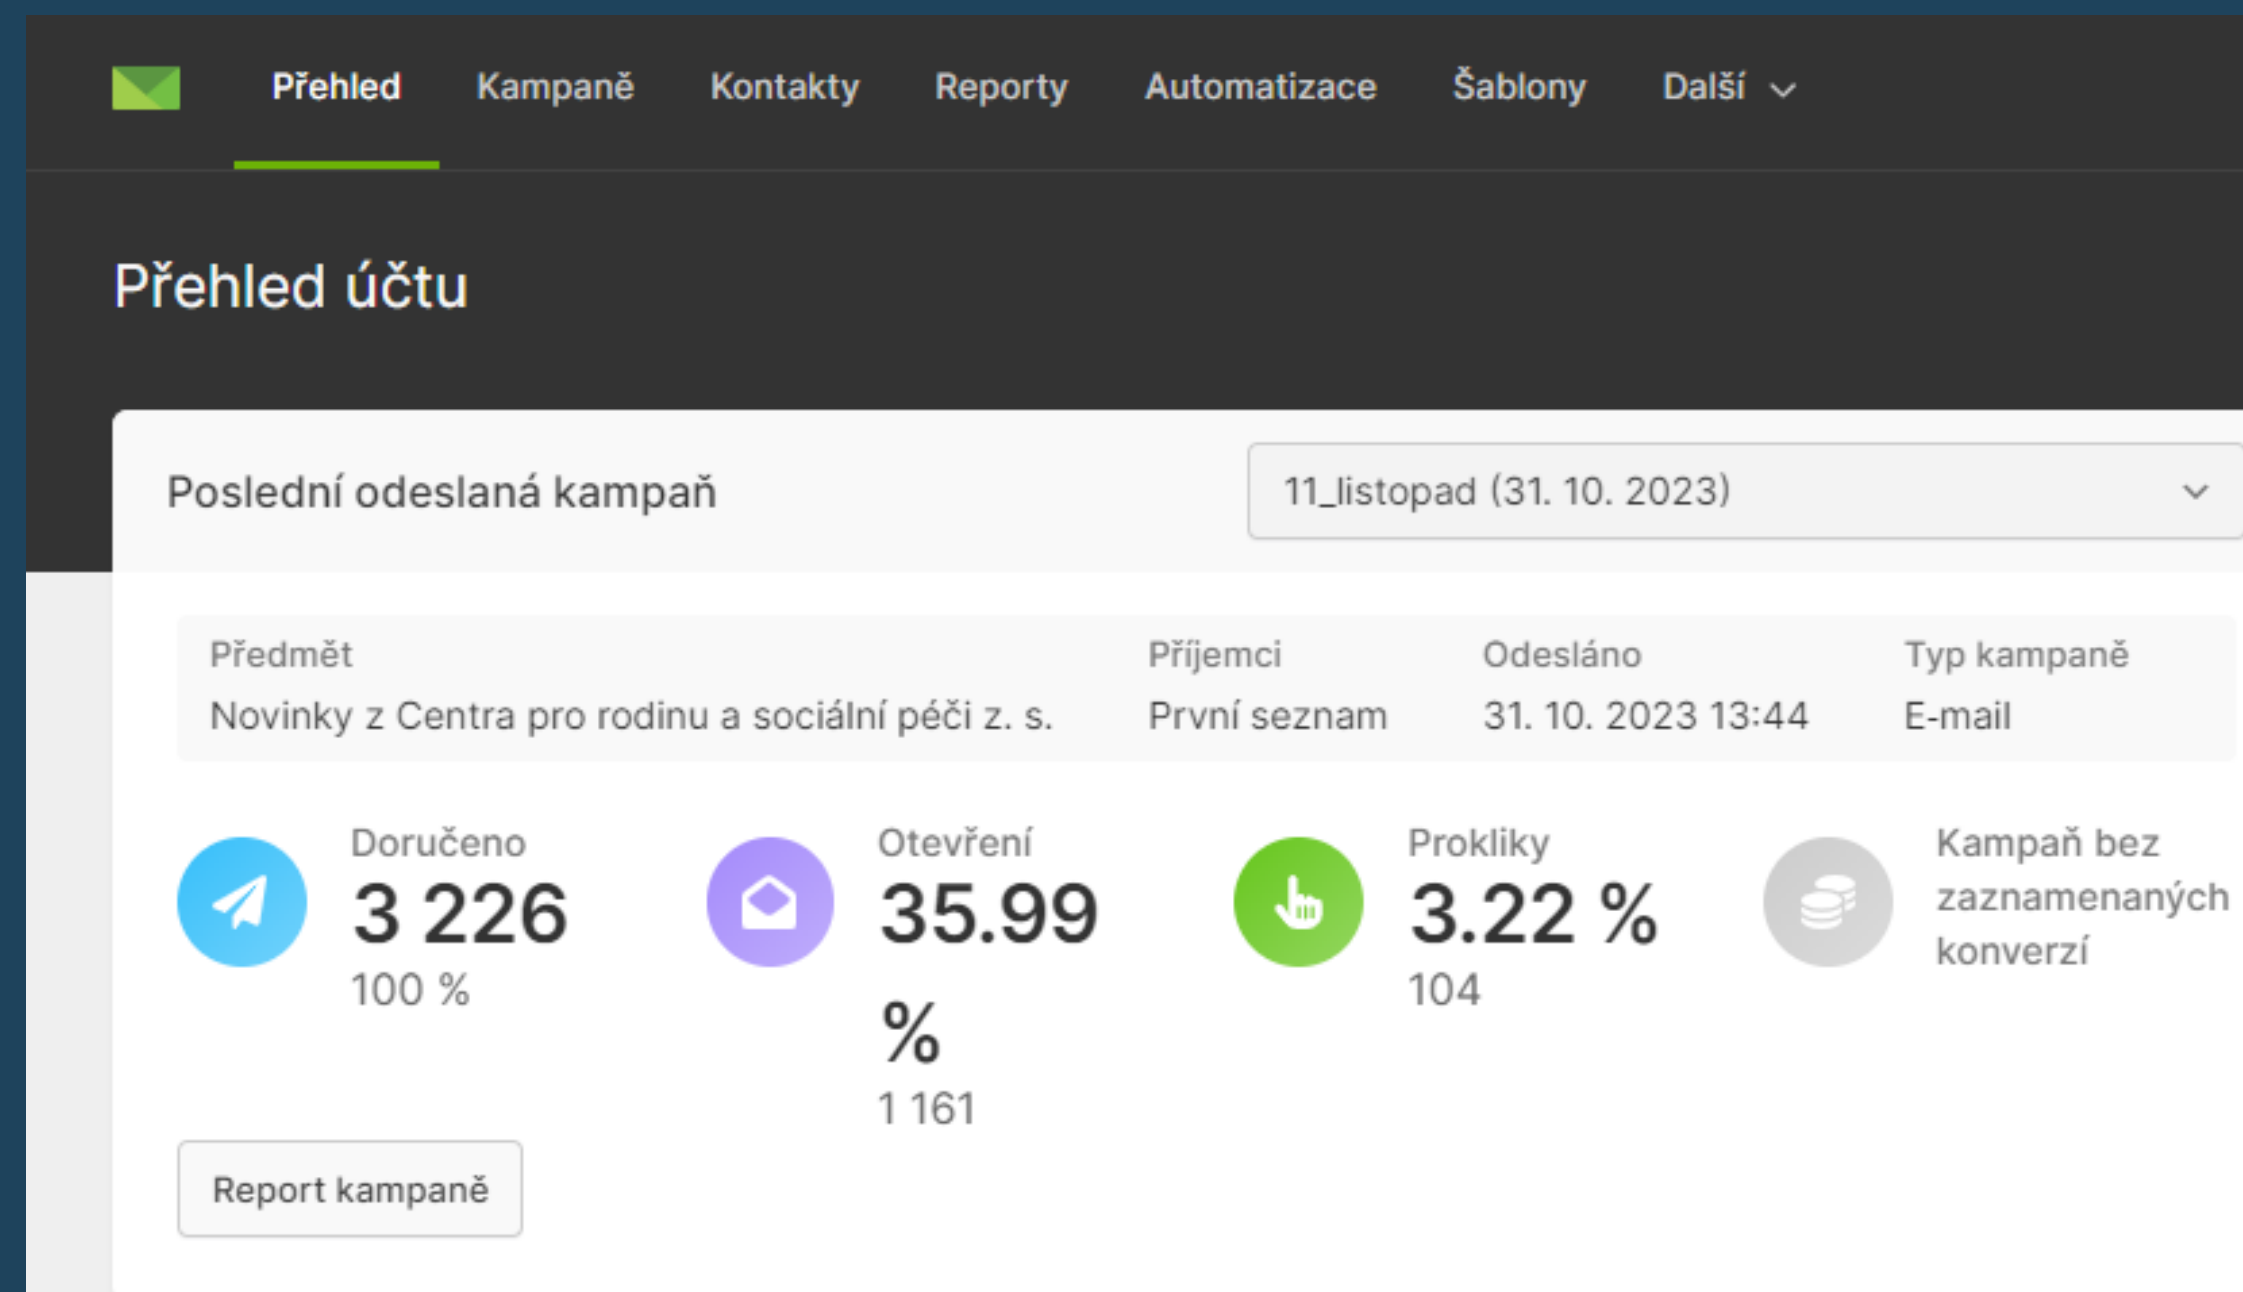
Přehled Kampaně Kontakty Reporty Automatizace Šablony Další

Přehled účtu

Poslední odeslaná kampaň

11_listopad (31. 10. 2023)

| Předmět | Příjemci | Odesláno | Typ kampaně |
|---|---|---|---|
| Novinky z Centra pro rodinu a sociální péči z. s. | První seznam | 31. 10. 2023 13:44 | E-mail |

Doručeno
3 226
100 %

Otevření
35.99 %
1 161

Prokliky
3.22 %
104

Kampaň bez zaznamenaných konverzí

Report kampaně